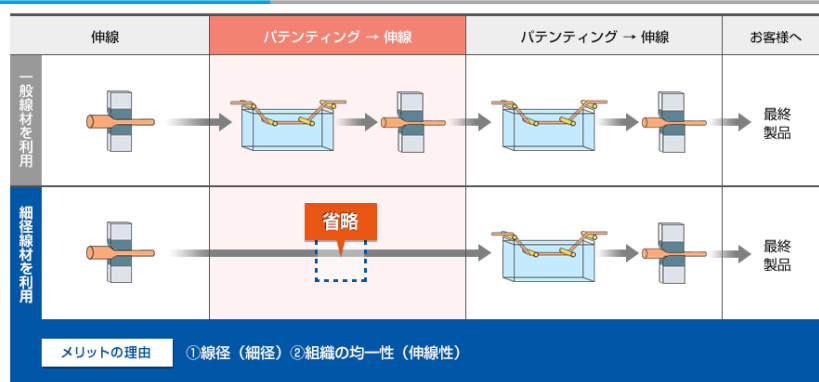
|  | 伸線 | パテンティング → 伸線 | パテンティング → 伸線 | お客様へ |
|---|---|---|---|---|
| 一般線材を利用 |  |  |  | 最終製品 |
| 細径線材を利用 |  | 省略 |  | 最終製品 |

メリットの理由 ①線径（細径）②組織の均一性（伸線性）